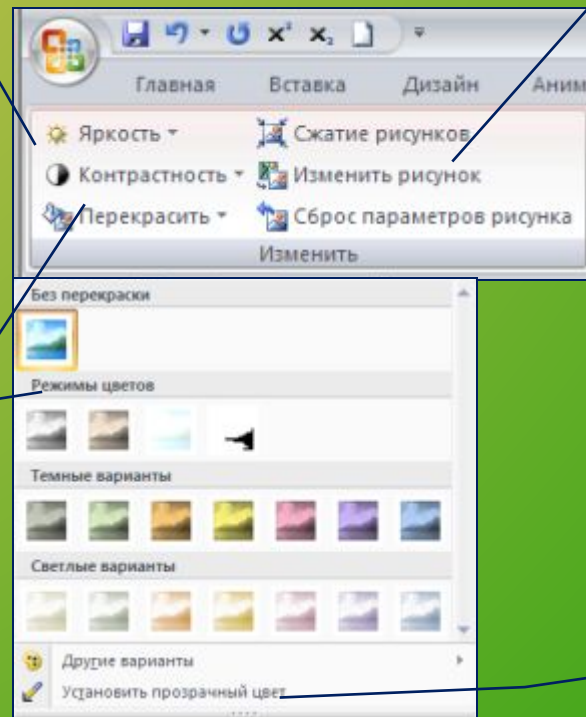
Главная Вставка Дизайн Аним

Яркость
Контрастность
Перекрасить
Сжатие рисунков
Изменить рисунок
Сброс параметров рисунка
Изменить

Без перекраски
Режимы цветов
Темные варианты
Светлые варианты
Другие варианты
Установить прозрачный цвет